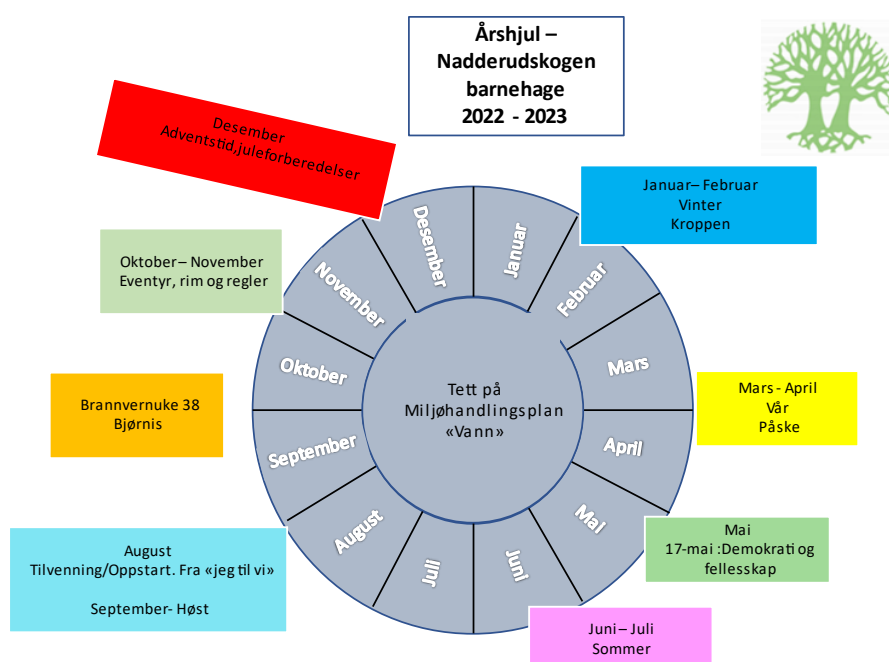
Årshjul – Nadderudskogen barnehage 2022 - 2023

Desember
Adventstid,juleforberedelser

Januar– Februar
Vinter
Kroppen

Oktober– November
Eventyr, rim og regler

Desember
Januar
Februar
Mars
April
Mai
Juni
Juli
August
September
Oktober
November

Tett på
Miljøhandlingsplan
«Vann»

Brannvernuke 38
Bjørnis

Mars - April
Vår
Påske

Mai
17-mai :Demokrati og fellesskap

August
Tilvenning/Oppstart. Fra «jeg til vi»

September- Høst

Juni– Juli
Sommer